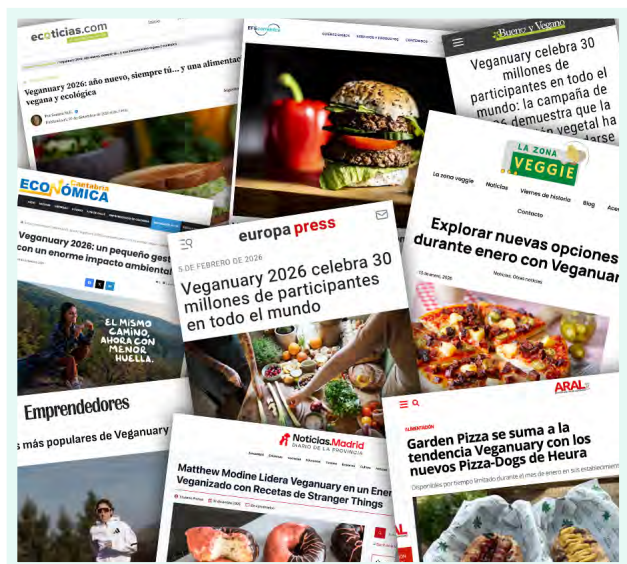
ecoticias.com

Veganuary 2026: año nuevo, siempre tú... y una alimentación vegana y ecológica

EFEagro

Bueno y Vegano

Veganuary celebra 30 millones de participantes en todo el mundo: la campaña de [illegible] demuestra que la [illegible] vegetal ha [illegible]

Cantabria ECONÓMICA

Veganuary 2026: un pequeño gesto con un enorme impacto ambiental

EL MISMO CAMINO, AHORA CON MENOS HUELLA.

europa press

5 DE FEBRERO DE 2026

Veganuary 2026 celebra 30 millones de participantes en todo el mundo

LA ZONA VEGGIE

La zona veggie Noticias Viernes de historia Blog Contacto

Explorar nuevas opciones durante enero con Veganuary

Emprendedores

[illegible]s más populares de Veganuary

Noticias.Madrid DIARIO DE LA PROVINCIA

Matthew Modine Lidera Veganuary en un Enero Veganizado con Recetas de Stranger Things

ARAL

ALIMENTACIÓN

Garden Pizza se suma a la tendencia Veganuary con los nuevos Pizza-Dogs de Heura